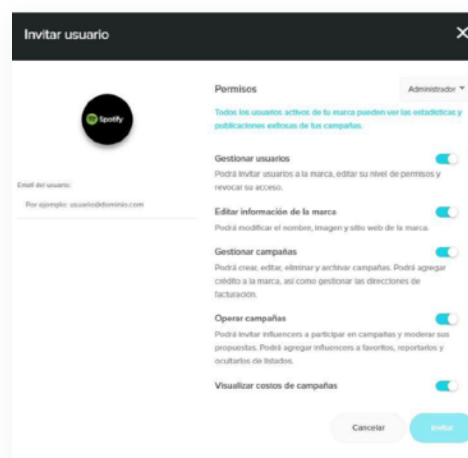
Invitar usuario

×

Spotify

Email del usuario:

Por ejemplo: usuario@dominio.com

Permisos

Administrador

Todos los usuarios activos de tu marca pueden ver las estadísticas y publicaciones exitosas de tus campañas.

Gestionar usuarios

Podrá invitar usuarios a la marca, editar su nivel de permisos y revocar su acceso.

Editar información de la marca

Podrá modificar el nombre, imagen y sitio web de la marca.

Gestionar campañas

Podrá crear, editar, eliminar y archivar campañas. Podrá agregar crédito a la marca, así como gestionar las direcciones de facturación.

Operar campañas

Podrá invitar influencers a participar en campañas y moderar sus propuestas. Podrá agregar influencers a favoritos, reportarlos y ocultarlos de listados.

Visualizar costos de campañas

Cancelar

Invitar